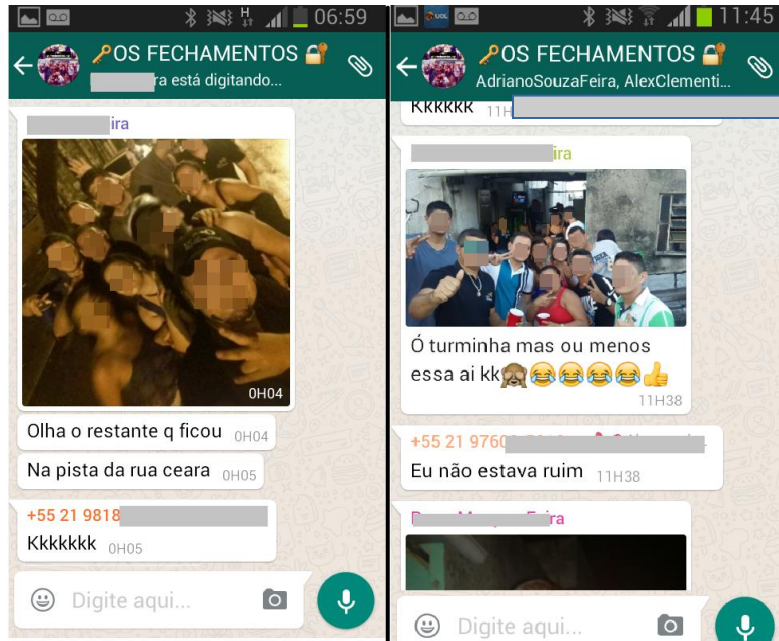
06:59

OS FECHAMENTOS

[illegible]ra está digitando...

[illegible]ira

0H04

Olha o restante q ficou 0H04

Na pista da rua ceara 0H05

+55 21 9818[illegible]

Kkkkkkk 0H05

Digite aqui...

11:45

OS FECHAMENTOS

AdrianoSouzaFeira, AlexClementi...

Kkkkkk 11H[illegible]

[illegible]ira

Ó turminha mas ou menos essa ai kk🙈😂😂😂😂👍 11H38

+55 21 9760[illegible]

Eu não estava ruim 11H38

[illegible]Feira

Digite aqui...